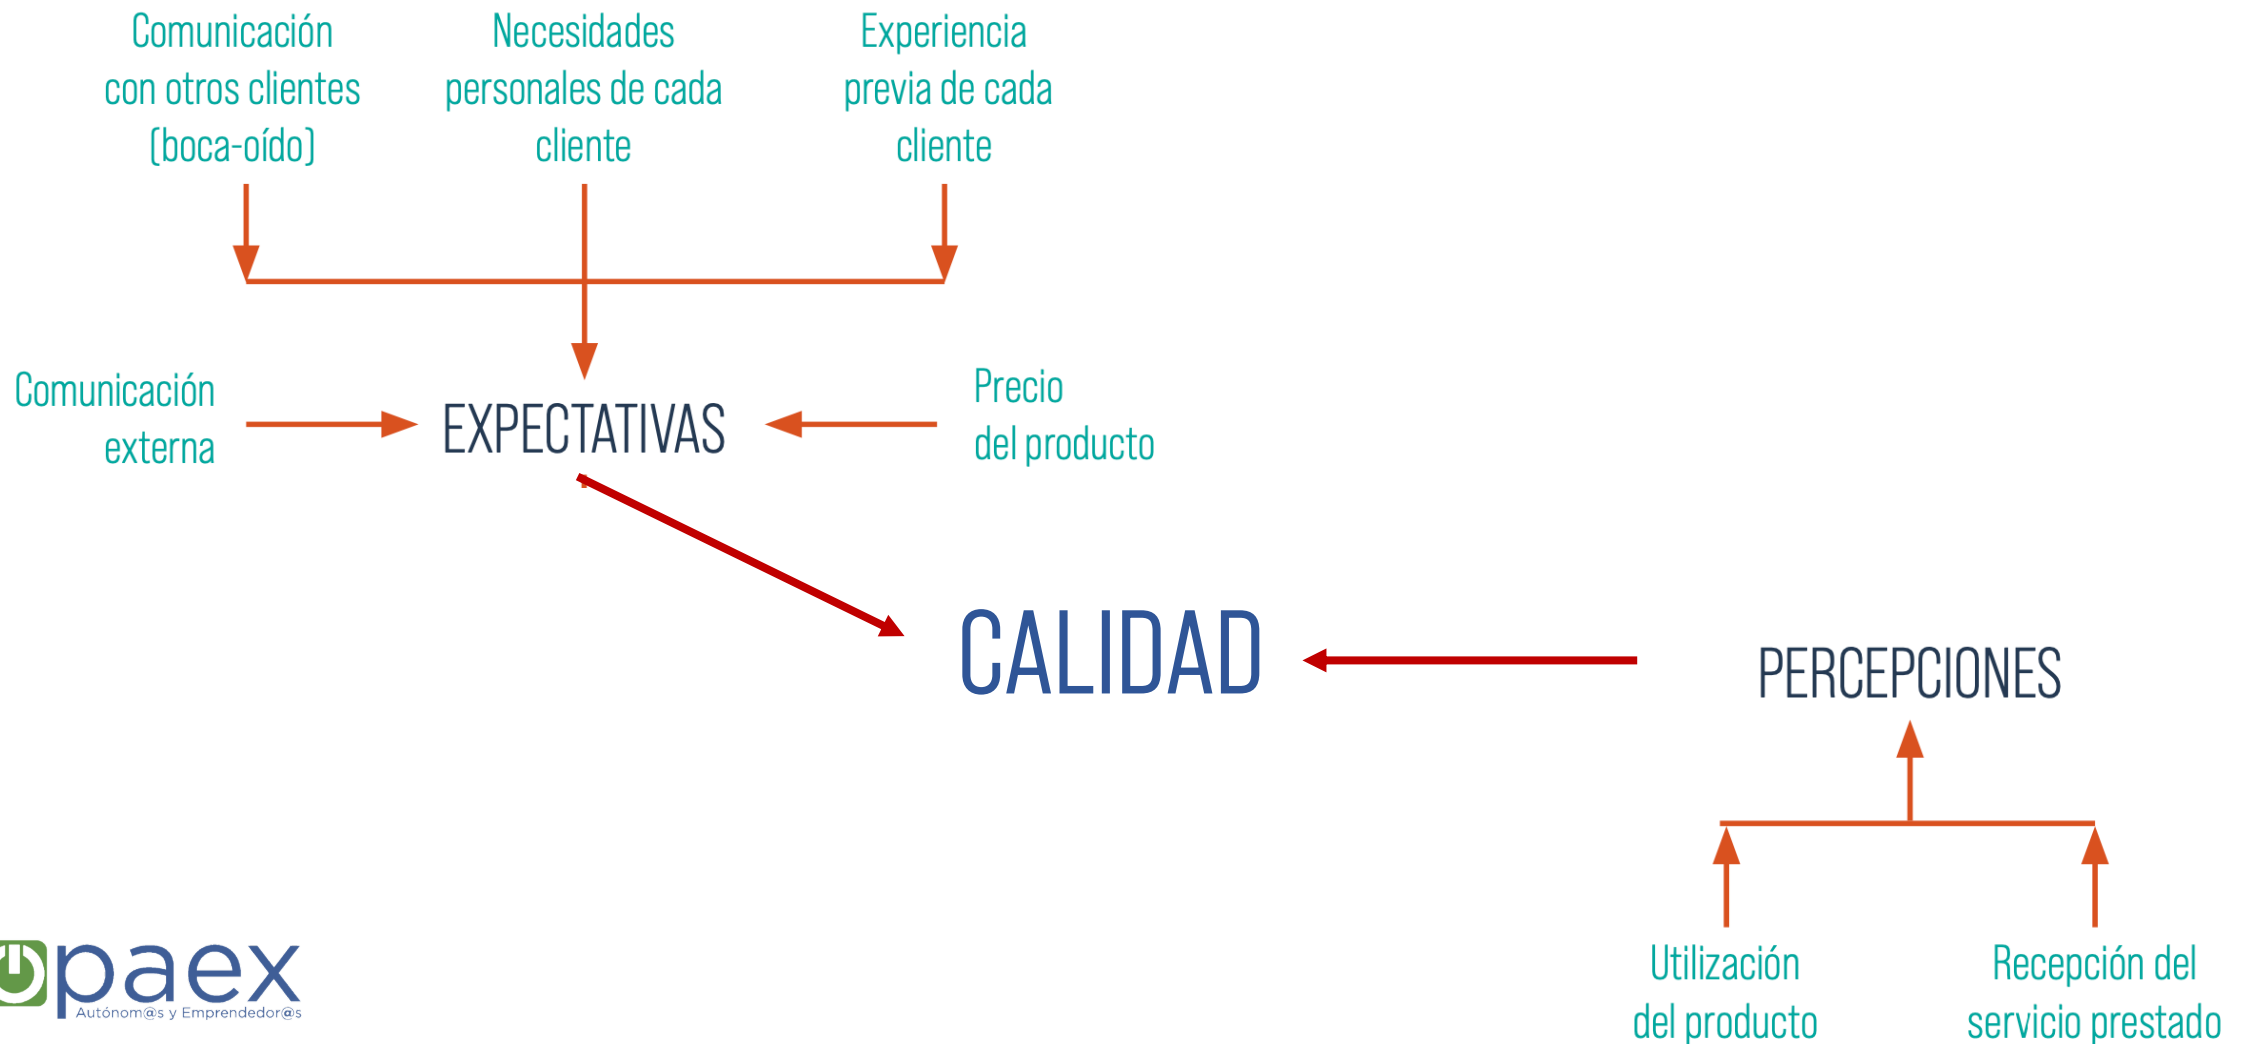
Comunicación con otros clientes (boca-oído)

Necesidades personales de cada cliente

Experiencia previa de cada cliente

Comunicación externa

EXPECTATIVAS

Precio del producto

CALIDAD

PERCEPCIONES

Utilización del producto

Recepción del servicio prestado

paex
Autónom@s y Emprendedor@s